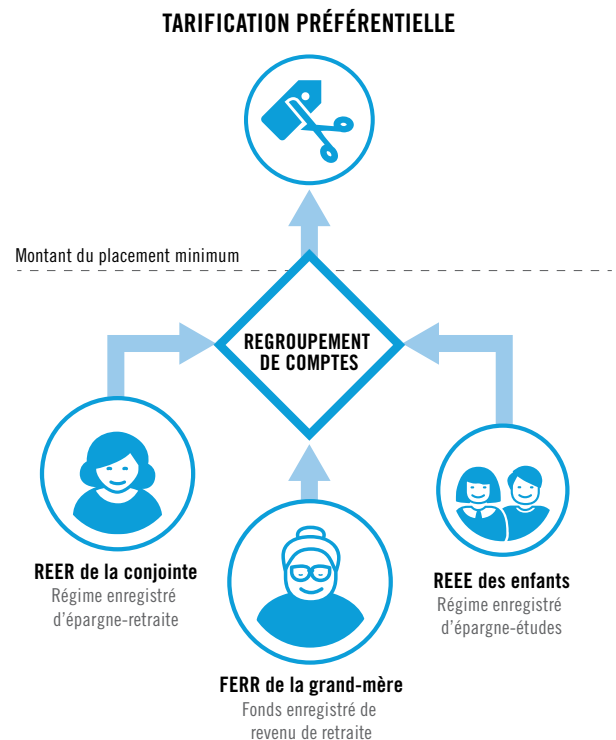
TARIFICATION PRÉFÉRENTIELLE

Montant du placement minimum

REGROUPEMENT DE COMPTES

REER de la conjointe
Régime enregistré d'épargne-retraite

FERR de la grand-mère
Fonds enregistré de revenu de retraite

REEE des enfants
Régime enregistré d'épargne-études